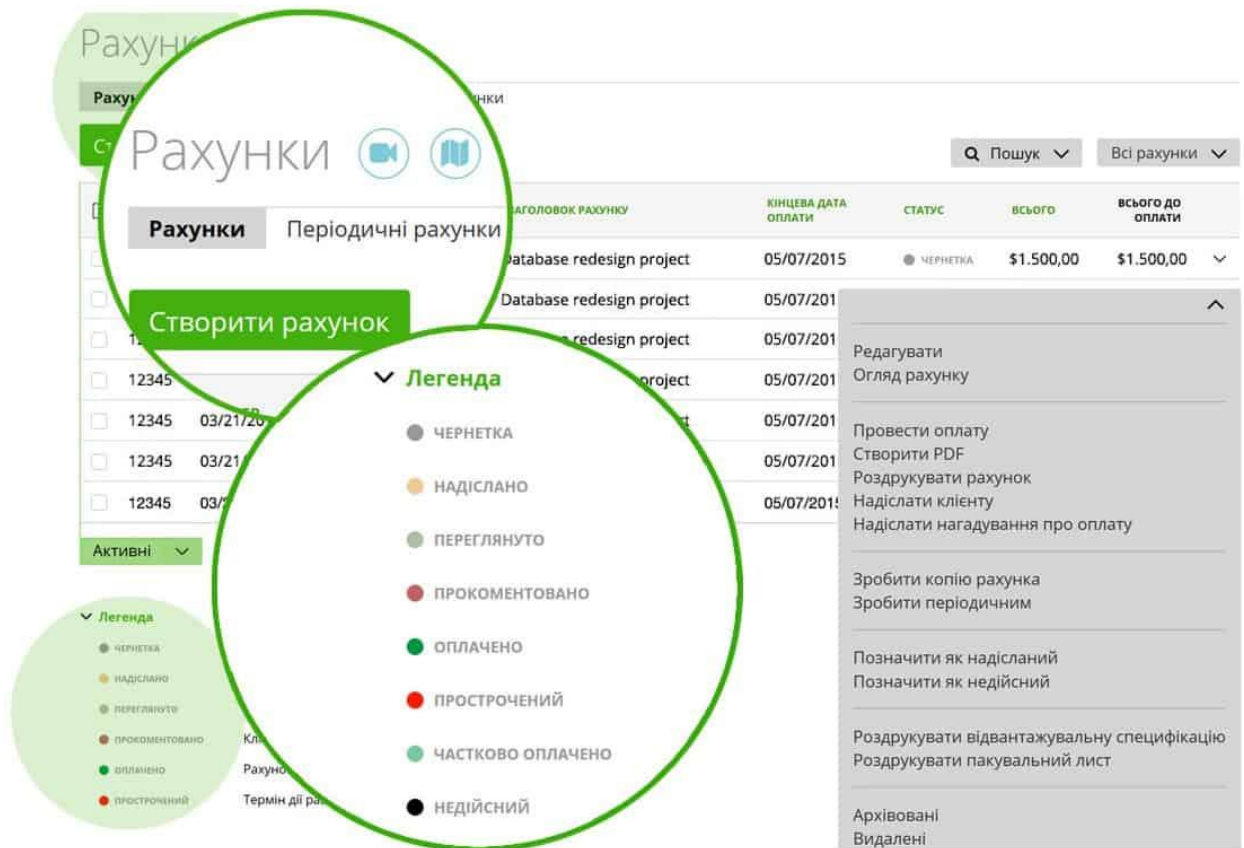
Рахунки

Рахунки Періодичні рахунки

Створити рахунок

Пошук Всі рахунки

| | ЗАГОЛОВОК РАХУНКУ | КІНЦЕВА ДАТА ОПЛАТИ | СТАТУС | ВСЬОГО | ВСЬОГО ДО ОПЛАТИ |
|---|---|---|---|---|---|
| | Database redesign project | 05/07/2015 | ЧЕРНЕТКА | $1.500,00 | $1.500,00 |
| | Database redesign project | 05/07/201 | | | |
| 12 | redesign project | 05/07/201 | | | |
| 12345 | project | 05/07/201 | | | |
| 12345 03/21/20 | | 05/07/201 | | | |
| 12345 03/21 | | 05/07/201 | | | |
| 12345 03/ | | 05/07/2015 | | | |

Активні

Легенда
ЧЕРНЕТКА
НАДІСЛАНО
ПЕРЕГЛЯНУТО
ПРОКОМЕНТОВАНО
ОПЛАЧЕНО
ПРОСТРОЧЕНИЙ
ЧАСТКОВО ОПЛАЧЕНО
НЕДІЙСНИЙ

Редагувати
Огляд рахунку

Провести оплату
Створити PDF
Роздрукувати рахунок
Надіслати клієнту
Надіслати нагадування про оплату

Зробити копію рахунка
Зробити періодичним

Позначити як надісланий
Позначити як недійсний

Роздрукувати відвантажувальну специфікацію
Роздрукувати пакувальний лист

Архівовані
Видалені

Легенда
ЧЕРНЕТКА
НАДІСЛАНО
ПЕРЕГЛЯНУТО
ПРОКОМЕНТОВАНО
ОПЛАЧЕНО
ПРОСТРОЧЕНИЙ

Клі
Рахуно
Термін дії ра